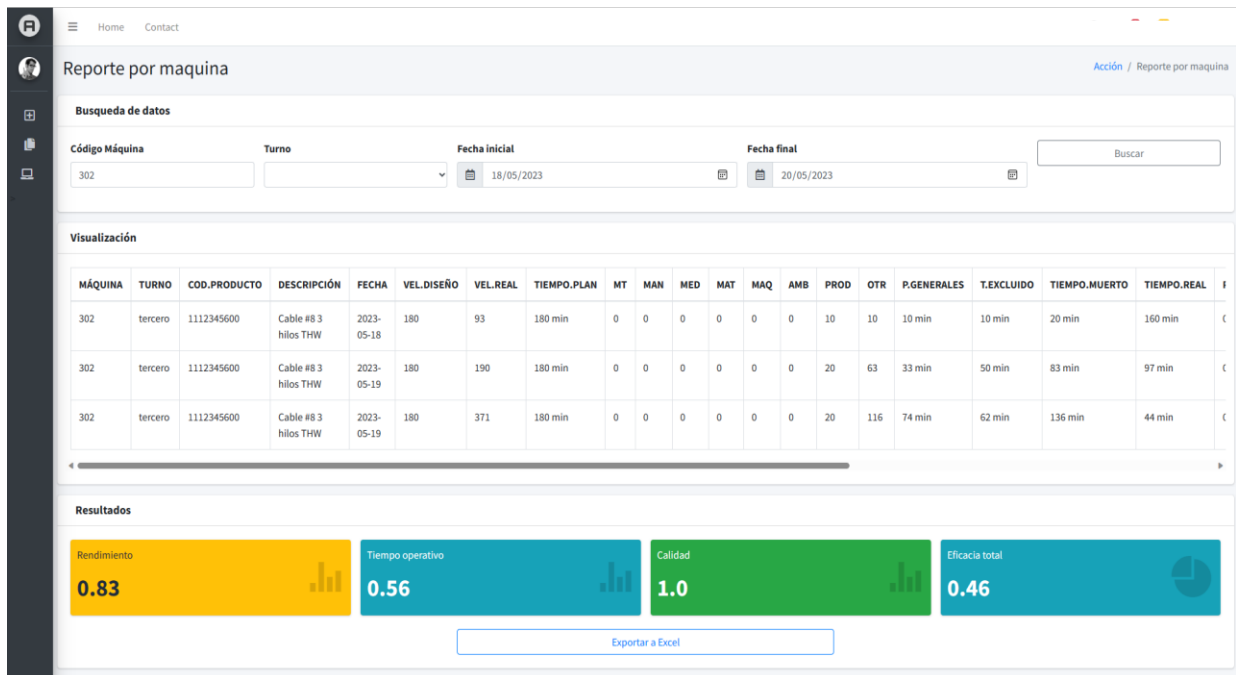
Home Contact

Reporte por maquina

Acción / Reporte por maquina

Busqueda de datos

Código Máquina
302

Turno

Fecha inicial
18/05/2023

Fecha final
20/05/2023

Buscar

Visualización

| MÁQUINA | TURNO | COD.PRODUCTO | DESCRIPCIÓN | FECHA | VEL.DISEÑO | VEL.REAL | TIEMPO.PLAN | MT | MAN | MED | MAT | MAQ | AMB | PROD | OTR | P.GENERALES | T.EXCLUIDO | TIEMPO.MUERTO | TIEMPO.REAL |
|---|---|---|---|---|---|---|---|---|---|---|---|---|---|---|---|---|---|---|---|
| 302 | tercero | 1112345600 | Cable #8 3 hilos THW | 2023-05-18 | 180 | 93 | 180 min | 0 | 0 | 0 | 0 | 0 | 0 | 10 | 10 | 10 min | 10 min | 20 min | 160 min |
| 302 | tercero | 1112345600 | Cable #8 3 hilos THW | 2023-05-19 | 180 | 190 | 180 min | 0 | 0 | 0 | 0 | 0 | 0 | 20 | 63 | 33 min | 50 min | 83 min | 97 min |
| 302 | tercero | 1112345600 | Cable #8 3 hilos THW | 2023-05-19 | 180 | 371 | 180 min | 0 | 0 | 0 | 0 | 0 | 0 | 20 | 116 | 74 min | 62 min | 136 min | 44 min |

Resultados

Rendimiento
0.83

Tiempo operativo
0.56

Calidad
1.0

Eficacia total
0.46

Exportar a Excel